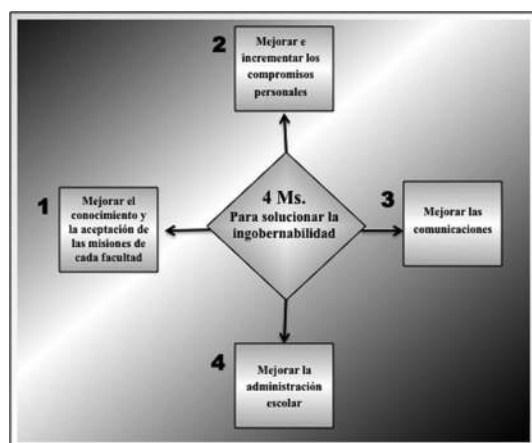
4 Ms.
Para solucionar la ingobernabilidad

2
Mejorar e incrementar los compromisos personales

1
Mejorar el conocimiento y la aceptación de las misiones de cada facultad

3
Mejorar las comunicaciones

4
Mejorar la administración escolar